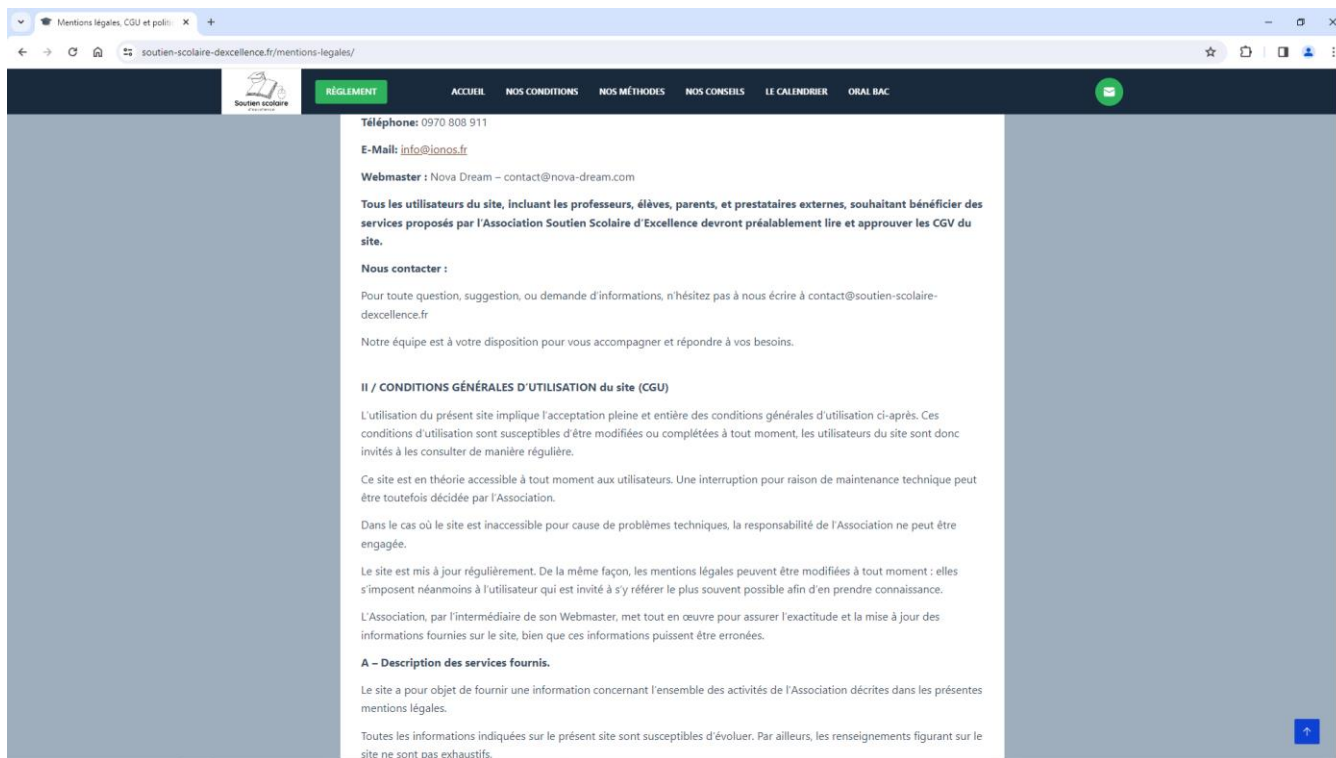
Mentions légales, CGU et politi ×

soutien-scolaire-dexcellence.fr/mentions-legales/

Soutien scolaire

RÈGLEMENT ACCUEIL NOS CONDITIONS NOS MÉTHODES NOS CONSEILS LE CALENDRIER ORAL BAC

Téléphone: 0970 808 911

E-Mail: info@ionos.fr

Webmaster : Nova Dream – contact@nova-dream.com

Tous les utilisateurs du site, incluant les professeurs, élèves, parents, et prestataires externes, souhaitant bénéficier des services proposés par l'Association Soutien Scolaire d'Excellence devront préalablement lire et approuver les CGV du site.

Nous contacter :

Pour toute question, suggestion, ou demande d'informations, n'hésitez pas à nous écrire à contact@soutien-scolaire-dexcellence.fr

Notre équipe est à votre disposition pour vous accompagner et répondre à vos besoins.

II / CONDITIONS GÉNÉRALES D'UTILISATION du site (CGU)

L'utilisation du présent site implique l'acceptation pleine et entière des conditions générales d'utilisation ci-après. Ces conditions d'utilisation sont susceptibles d'être modifiées ou complétées à tout moment, les utilisateurs du site sont donc invités à les consulter de manière régulière.

Ce site est en théorie accessible à tout moment aux utilisateurs. Une interruption pour raison de maintenance technique peut être toutefois décidée par l'Association.

Dans le cas où le site est inaccessible pour cause de problèmes techniques, la responsabilité de l'Association ne peut être engagée.

Le site est mis à jour régulièrement. De la même façon, les mentions légales peuvent être modifiées à tout moment : elles s'imposent néanmoins à l'utilisateur qui est invité à s'y référer le plus souvent possible afin d'en prendre connaissance.

L'Association, par l'intermédiaire de son Webmaster, met tout en œuvre pour assurer l'exactitude et la mise à jour des informations fournies sur le site, bien que ces informations puissent être erronées.

A – Description des services fournis.

Le site a pour objet de fournir une information concernant l'ensemble des activités de l'Association décrites dans les présentes mentions légales.

Toutes les informations indiquées sur le présent site sont susceptibles d'évoluer. Par ailleurs, les renseignements figurant sur le site ne sont pas exhaustifs.